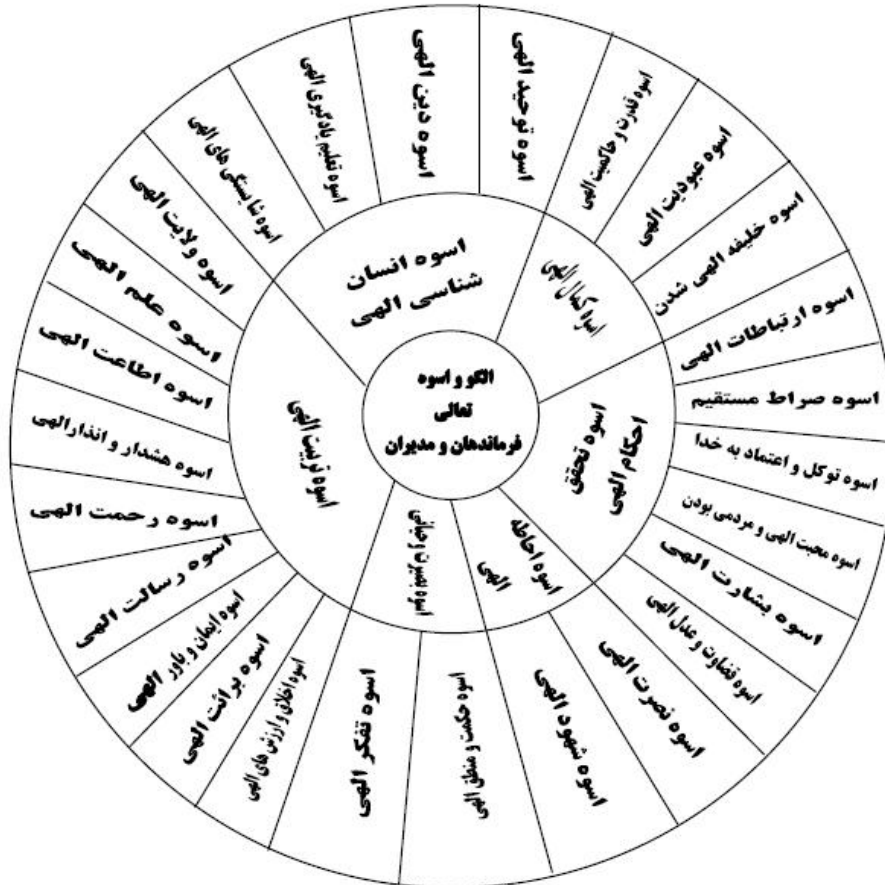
الگو و اسوه
تعالی
فرماندهان و مدیران

اسوه انسان شناسی الهی

اسوه کمال الهی

اسوه تحقق احکام الهی

اسوه احاطه الهی

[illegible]

اسوه تربیت الهی

اسوه توحید الهی

اسوه قدرت و حاکمیت الهی

اسوه عبودیت الهی

اسوه خلیفه الهی شدن

اسوه ارتباطات الهی

اسوه صراط مستقیم

اسوه توکل و اعتماد به خدا

اسوه محبت الهی و مردمی بودن

اسوه بشارت الهی

اسوه قضاوت و عدل الهی

اسوه نصرت الهی

اسوه شهود الهی

اسوه حکمت و منطق الهی

اسوه تفکر الهی

اسوه اخلاق و ارزش های الهی

اسوه برائت الهی

اسوه ایمان و باور الهی

اسوه رسالت الهی

اسوه رحمت الهی

اسوه هشدار و انذارالهی

اسوه اطاعت الهی

اسوه علم الهی

اسوه ولایت الهی

اسوه شایستگی های الهی

اسوه تعلیم یادگیری الهی

اسوه دین الهی